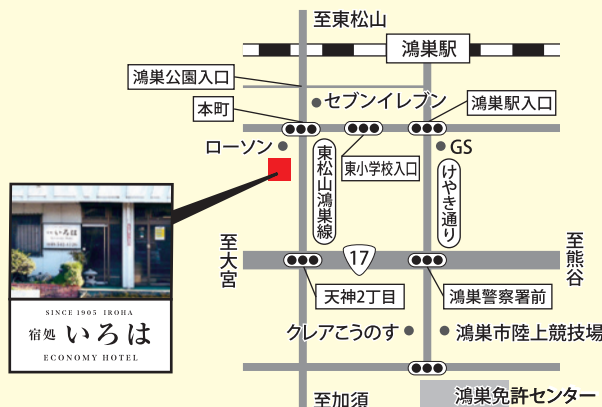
至東松山

鴻巣駅

鴻巣公園入口

本町

セブンイレブン

鴻巣駅入口

ローソン

GS

東松山鴻巣線

東小学校入口

けやき通り

至大宮

17

至熊谷

天神2丁目

鴻巣警察署前

クレアこうのす

鴻巣市陸上競技場

至加須

鴻巣免許センター

SINCE 1905 IROHA

宿処 いろは

ECONOMY HOTEL